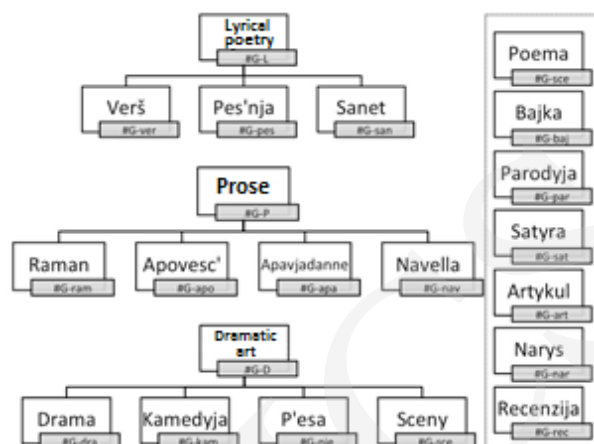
Lyrical poetry
#G-L

Verš
#G-ver

Pes'nja
#G-pes

Sanet
#G-san

Prose
#G-P

Raman
#G-ram

Apovesc'
#G-apo

Apavjadanne
#G-apa

Navella
#G-nav

Dramatic art
#G-D

Drama
#G-dra

Kamedyja
#G-kam

P'esa
#G-pie

Sceny
#G-sce

Poema
#G-sce

Bajka
#G-baj

Parodyja
#G-par

Satyra
#G-sat

Artykul
#G-art

Narys
#G-nar

Recenzija
#G-rec